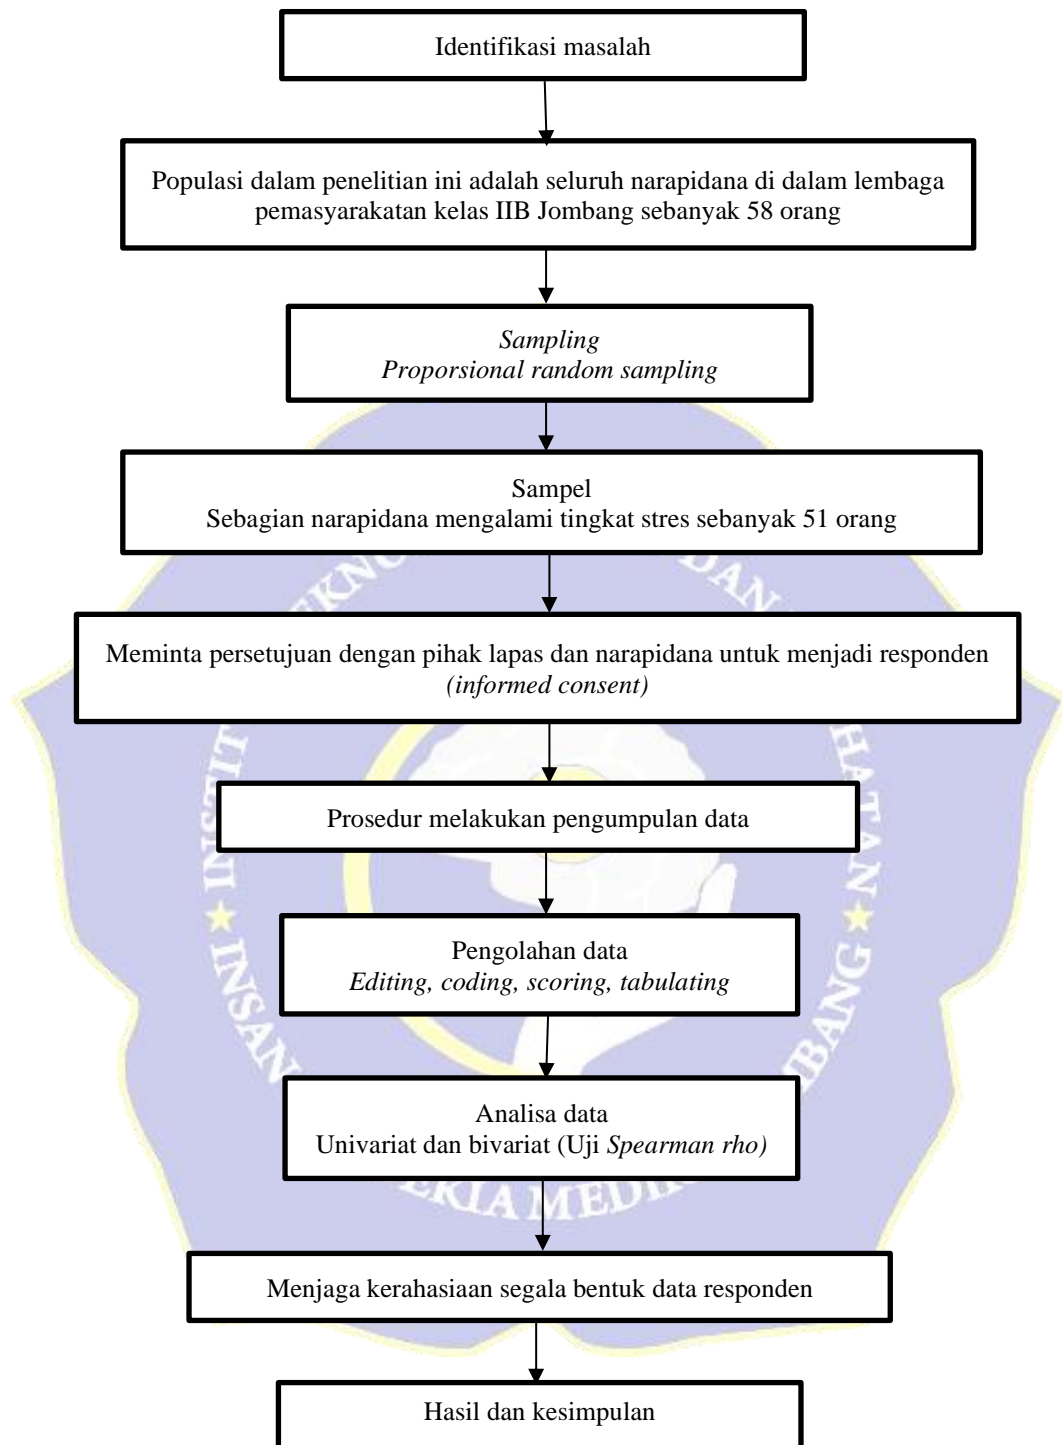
Identifikasi masalah

Populasi dalam penelitian ini adalah seluruh narapidana di dalam lembaga pemasyarakatan kelas IIB Jombang sebanyak 58 orang

Sampling
Proporsional random sampling

Sampel
Sebagian narapidana mengalami tingkat stres sebanyak 51 orang

Meminta persetujuan dengan pihak lapas dan narapidana untuk menjadi responden (informed consent)

Prosedur melakukan pengumpulan data

Pengolahan data
Editing, coding, scoring, tabulating

Analisa data
Univariat dan bivariat (Uji Spearman rho)

Menjaga kerahasiaan segala bentuk data responden

Hasil dan kesimpulan